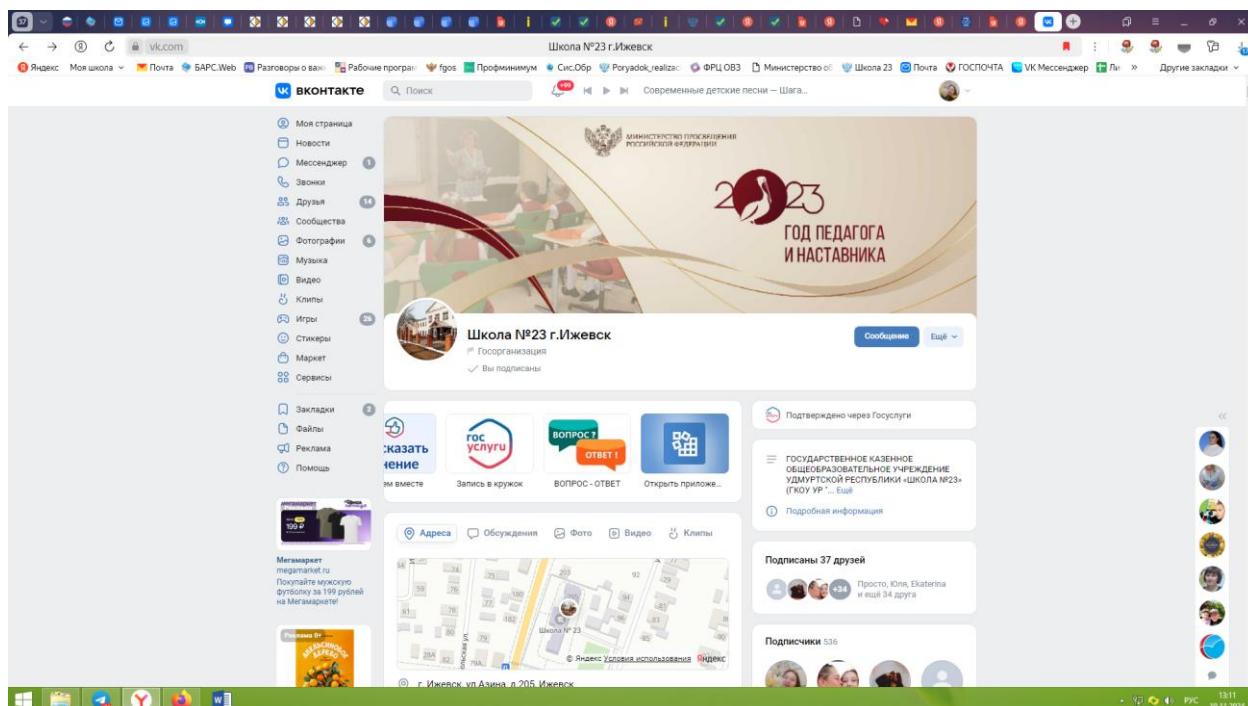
vk.com
Школа №23 г.Ижевск

Яндекс Моя школа Почта БАРС.Web Разговоры о важ Рабочие програм fgos Профминимум Сис.Обр Poryadok_realizac ФРЦ ОВЗ Министерство об Школа 23 Почта ГОСПОЧТА VK Мессенджер Ли » Другие закладки

ВКОНТАКТЕ Поиск Современные детские песни — Шага...

Моя страница
Новости
Мессенджер
Звонки
Друзья 14
Сообщества
Фотографии
Музыка
Видео
Клипы
Игры 26
Стикеры
Маркет
Сервисы
Закладки
Файлы
Реклама
Помощь

МИНИСТЕРСТВО ПРОСВЕЩЕНИЯ РОССИЙСКОЙ ФЕДЕРАЦИИ
2023
ГОД ПЕДАГОГА И НАСТАВНИКА

Школа №23 г.Ижевск
Госорганизация
Вы подписаны
Сообщение Ещё

сказать ение
ем вместе
гос услуги
Запись в кружок
ВОПРОС? ОТВЕТ!
ВОПРОС - ОТВЕТ
Открыть приложе...

Адреса Обсуждения Фото Видео Клипы
Школа № 23
© Яндекс Условия использования Яндекс
г. Ижевск, ул Азина, д 205, Ижевск

Подтверждено через Госуслуги
ГОСУДАРСТВЕННОЕ КАЗЕННОЕ ОБЩЕОБРАЗОВАТЕЛЬНОЕ УЧРЕЖДЕНИЕ УДМУРТСКОЙ РЕСПУБЛИКИ «ШКОЛА №23» (ГКОУ УР "... Ещё
Подробная информация

Подписаны 37 друзей
+34 Просто, Юля, Ekaterina и ещё 34 друга

Подписчики 536

Мегамаркет
megamarket.ru
Покупайте мужскую футболку за 199 рублей на Мегамаркете!
199 ₽
Реклама 0+

РУС 13:11